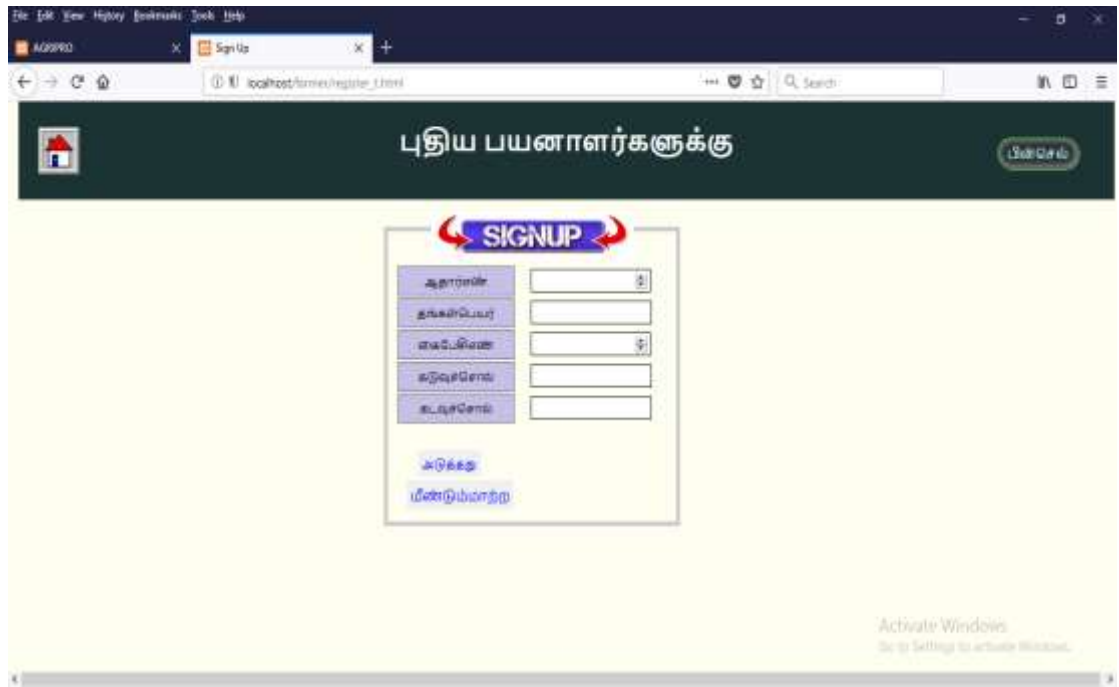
File Edit View History Bookmarks Tools Help

AGROPRO

Sign Up

localhost/farmer/register.html

Search

புதிய பயனாளர்களுக்கு

பின்செல்

SIGNUP

ஆதாரஎண்

தங்கள்பெயர்

கைபேசிஎண்

கடவுச்சொல்

கடவுச்சொல்

அடுக்கு

மீண்டும்மாற்று

Activate Windows
Go to Settings to activate Windows.